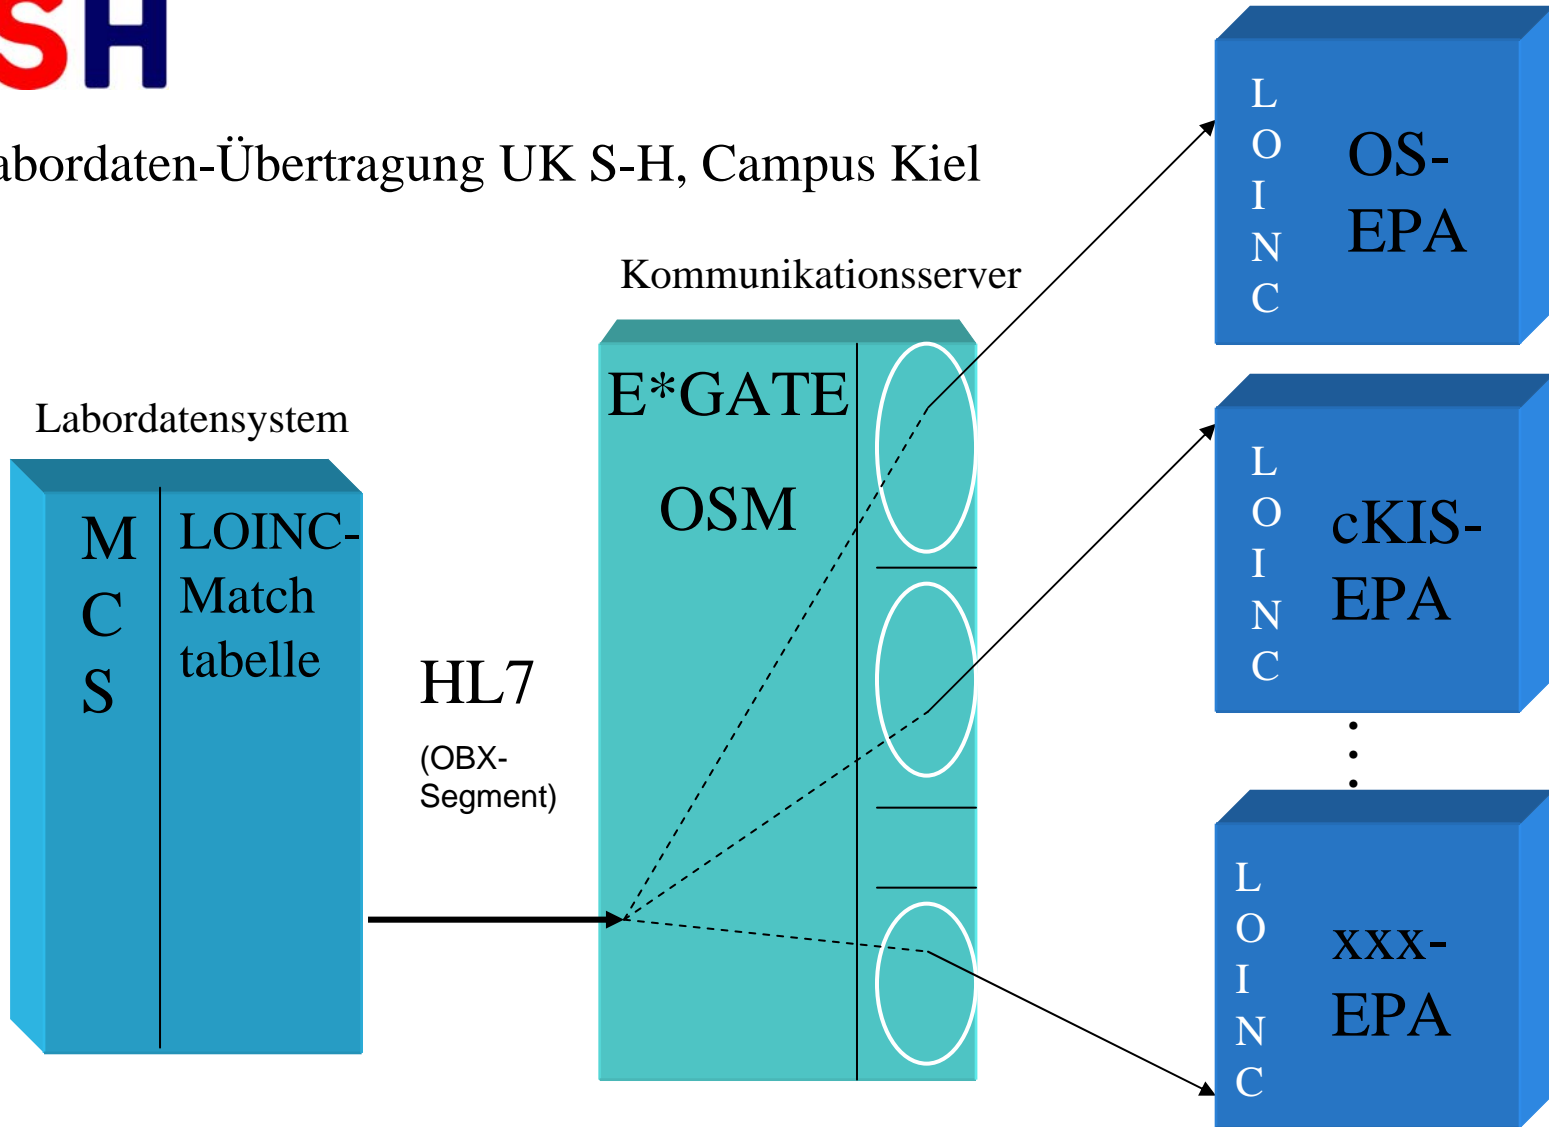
SH

abordaten-Übertragung UK S-H, Campus Kiel

Kommunikationsserver

Labordatensystem

M
C
S

LOINC-
Match
tabelle

HL7
(OBX-
Segment)

E*GATE

OSM

L
O
I
N
C

OS-
EPA

L
O
I
N
C

cKIS-
EPA

L
O
I
N
C

xxx-
EPA